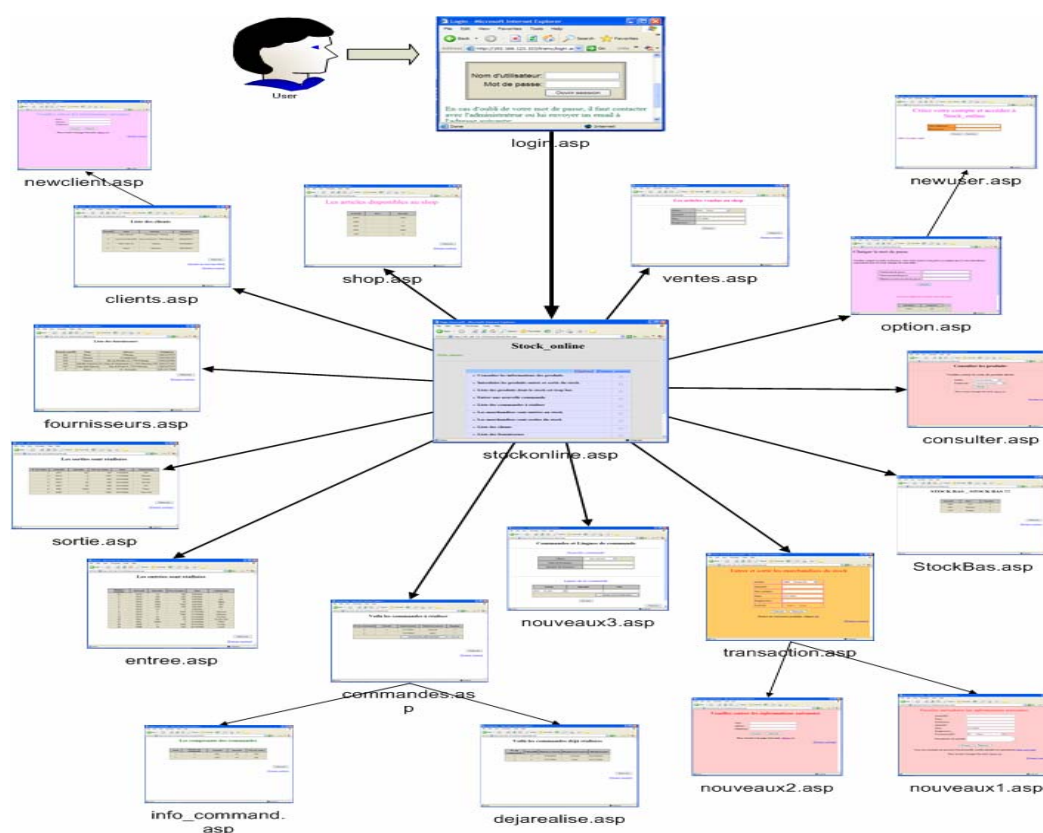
User

Login - Microsoft Internet Explorer
File Edit View Favorites Tools Help
Back
Search Favorites
Address http://192.168.123.3/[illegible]/login.a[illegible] Go Links
Nom d'utilisateur:
Mot de passe:
Ouvrir session
En cas d'oubli de votre mot de passe, il faut contacter avec l'administrateur ou lui envoyer un email à l'adresse suivante:
Done Internet

login.asp

newclient.asp

Liste des clients

clients.asp

Les articles disponibles au shop

shop.asp

Les articles vendus au shop

ventes.asp

Créer votre compte et accéder à Stock_online

newuser.asp

Changer le mot de passe

option.asp

Liste des fournisseurs

fournisseurs.asp

Stock_online

Consulter les informations des produits
Introduire les produits entrés en sortis du stock
Liste des produits dont le stock est trop bas
Saisir une nouvelle commande
Liste des commandes à réaliser
Les marchandises sont entrées au stock
Les marchandises sont sorties du stock
Liste des clients
Liste des fournisseurs

stockonline.asp

Consulter les produits

consulter.asp

Les sorties sont réalisées

sortie.asp

STOCK Bas _ STOCK BAS !!!

StockBas.asp

Commandes et Lingnes de commande

nouveaux3.asp

Les entrées sont réalisées

entree.asp

Voilà les commandes à réaliser

commandes.asp

transaction.asp

Les composants des commandes

info_command.asp

Voilà les commandes déjà réalisées

dejarealise.asp

Veuillez saisir les informations suivantes

nouveaux2.asp

Veuillez saisir les informations suivantes

nouveaux1.asp